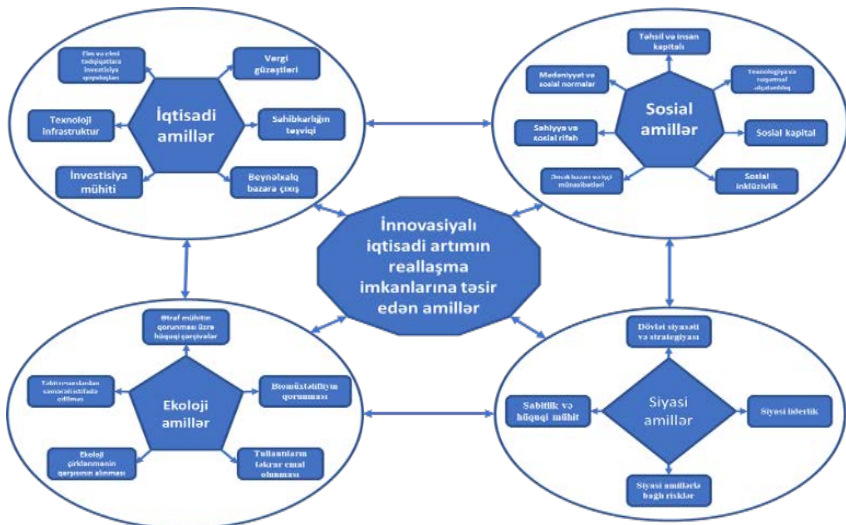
İnnovasiyalı iqtisadi artımın reallaşma imkanlarına təsir edən amillər

İqtisadi amillər

Elm və elmi tədqiqatlara investisiya qoyuluşu

Vergi güzəştləri

Texnoloji infrastruktur

Sahibkarlığın təşviqi

İnvestisiya mühiti

Beynəlxalq bazara çıxış

Sosial amillər

Təhsil və insan kapitalı

Mədəniyyət və sosial normalar

Texnologiyanın rəqəmsal əlçatanlığı

Səhiyyə və sosial rifah

Sosial kapital

Əmək bazarı və işçi münasibətləri

Sosial inklüzivlik

Ekoloji amillər

Ətraf mühitin qorunması üzrə hüquqi çərçivələr

Təbii resurslardan səmərəli istifadə edilməsi

Biomüxtəlifliyin qorunması

Ekoloji çirklənmənin qarşısının alınması

Tullantıların təkrar emal olunması

Siyasi amillər

Dövlət siyasəti və strategiyası

Sabitlik və hüquqi mühit

Siyasi liderlik

Siyasi amillərlə bağlı risklər